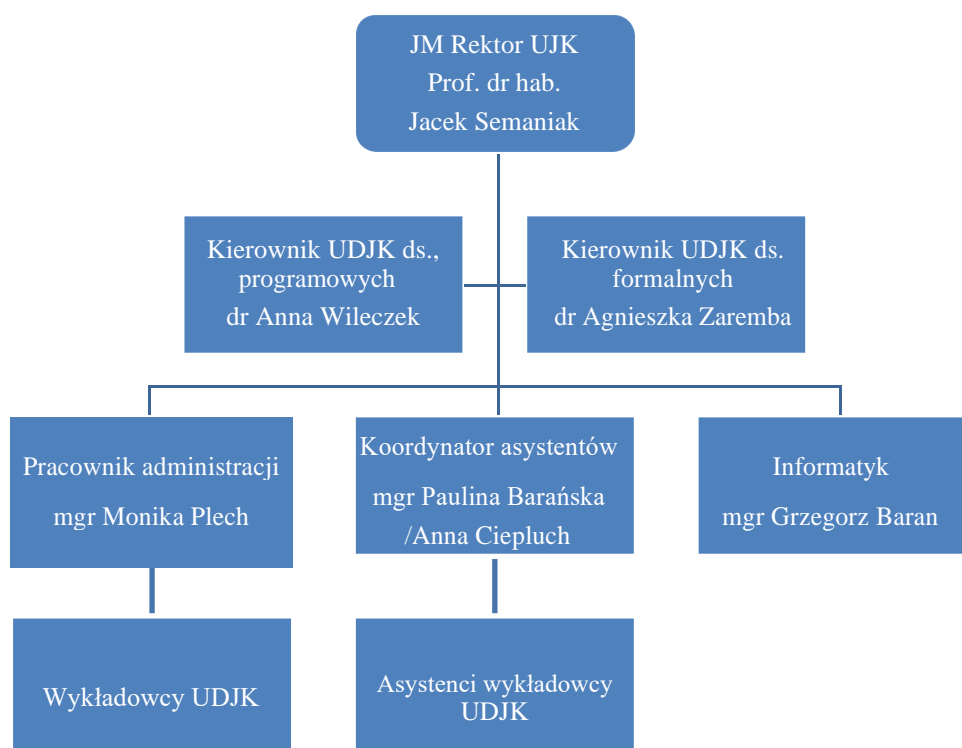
JM Rektor UJK
Prof. dr hab.
Jacek Semaniak

Kierownik UDJK ds., programowych
dr Anna Wileczek

Kierownik UDJK ds. formalnych
dr Agnieszka Zaremba

Pracownik administracji
mgr Monika Plech

Koordynator asystentów
mgr Paulina Barańska /Anna Ciepluch

Informatyk
mgr Grzegorz Baran

Wykładowcy UDJK

Asystenci wykładowcy UDJK